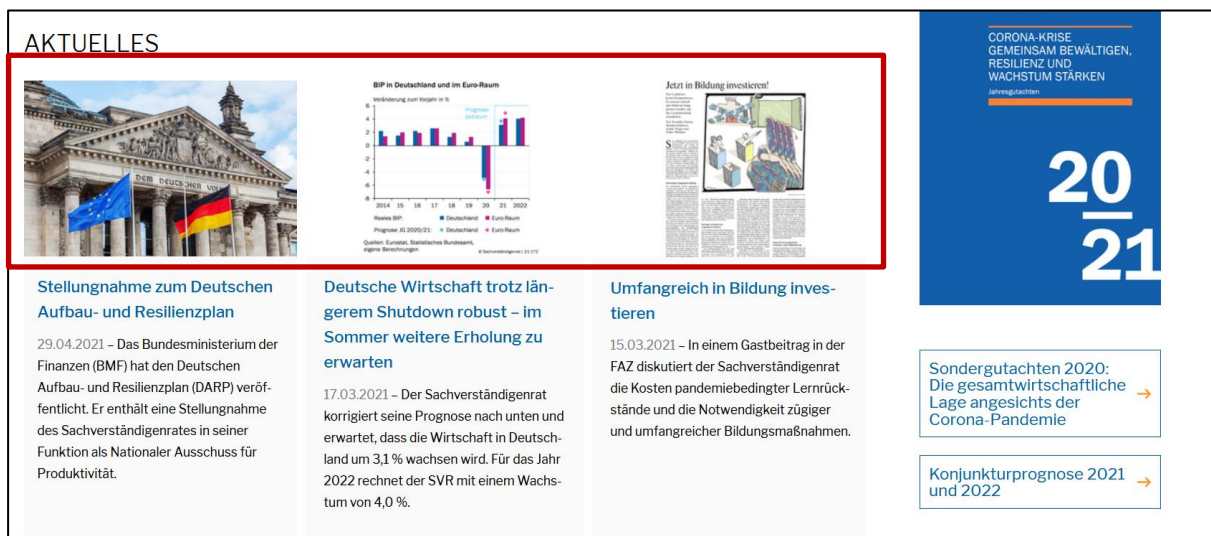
AKTUELLES

DEM DEUTSCHEN VOLKE

BIP in Deutschland und im Euro-Raum
Veränderung zum Vorjahr in %

Prognose-zeitraum

2014 15 16 17 18 19 20 21 2022

Reales BIP: Deutschland Euro-Raum
Prognose JG 2020/21: Deutschland Euro-Raum

Quellen: Eurostat, Statistisches Bundesamt, eigene Berechnungen

Jetzt in Bildung investieren!

Stellungnahme zum Deutschen Aufbau- und Resilienzplan

29.04.2021 – Das Bundesministerium der Finanzen (BMF) hat den Deutschen Aufbau- und Resilienzplan (DARP) veröffentlicht. Er enthält eine Stellungnahme des Sachverständigenrates in seiner Funktion als Nationaler Ausschuss für Produktivität.

Deutsche Wirtschaft trotz längerem Shutdown robust – im Sommer weitere Erholung zu erwarten

17.03.2021 – Der Sachverständigenrat korrigiert seine Prognose nach unten und erwartet, dass die Wirtschaft in Deutschland um 3,1 % wachsen wird. Für das Jahr 2022 rechnet der SVR mit einem Wachstum von 4,0 %.

Umfangreich in Bildung investieren

15.03.2021 – In einem Gastbeitrag in der FAZ diskutiert der Sachverständigenrat die Kosten pandemiebedingter Lernrückstände und die Notwendigkeit zügiger und umfangreicher Bildungsmaßnahmen.

CORONA-KRISE GEMEINSAM BEWÄLTIGEN, RESILIENZ UND WACHSTUM STÄRKEN

Jahresgutachten

20
21

Sondergutachten 2020: Die gesamtwirtschaftliche Lage angesichts der Corona-Pandemie →

Konjunkturprognose 2021 und 2022 →